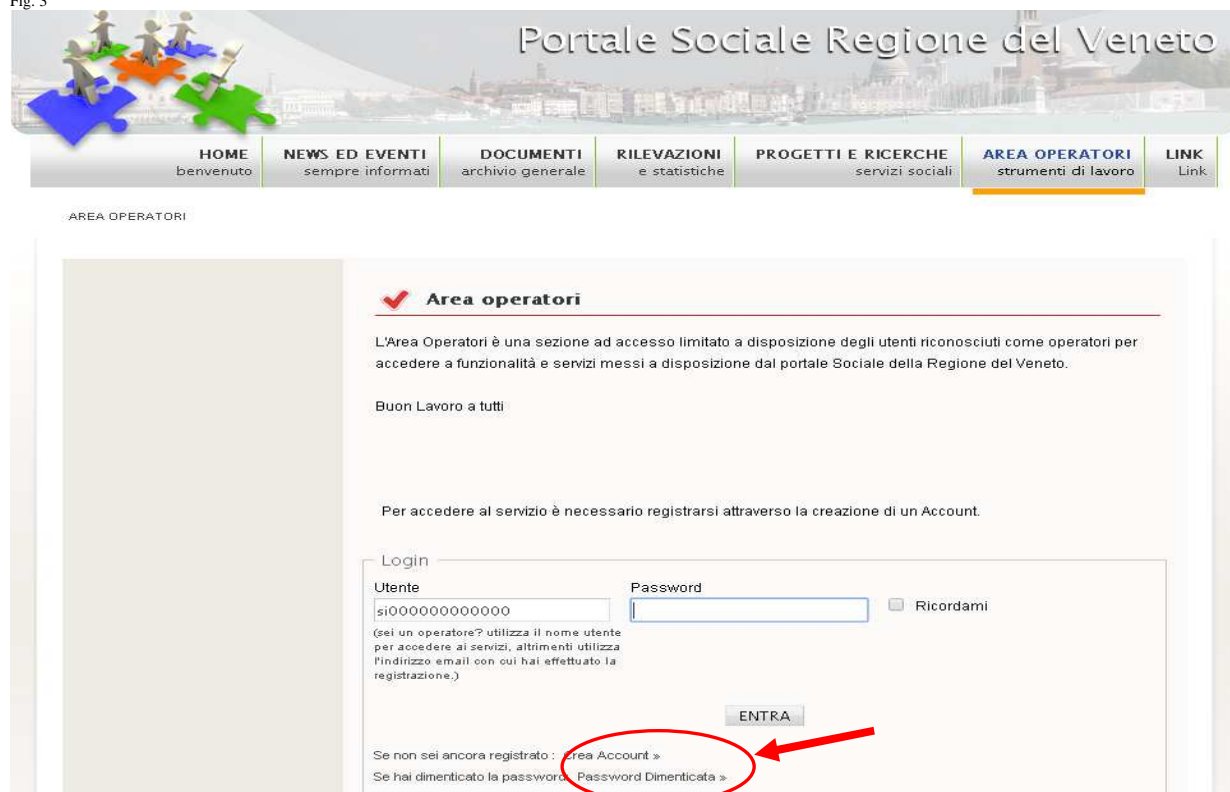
Fig. 3

Portale Sociale Regione del Veneto

HOME benvenuto | NEWS ED EVENTI sempre informati | DOCUMENTI archivio generale | RILEVAZIONI e statistiche | PROGETTI E RICERCHE servizi sociali | AREA OPERATORI strumenti di lavoro | LINK Link

AREA OPERATORI

Area operatori

L'Area Operatori è una sezione ad accesso limitato a disposizione degli utenti riconosciuti come operatori per accedere a funzionalità e servizi messi a disposizione dal portale Sociale della Regione del Veneto.

Buon Lavoro a tutti

Per accedere al servizio è necessario registrarsi attraverso la creazione di un Account.

Login

Utente

si000000000000

(sei un operatore? utilizza il nome utente per accedere ai servizi, altrimenti utilizza l'indirizzo email con cui hai effettuato la registrazione.)

Password

Ricordami

ENTRA

Se non sei ancora registrato : Crea Account »

Se hai dimenticato la password: Password Dimenticata »